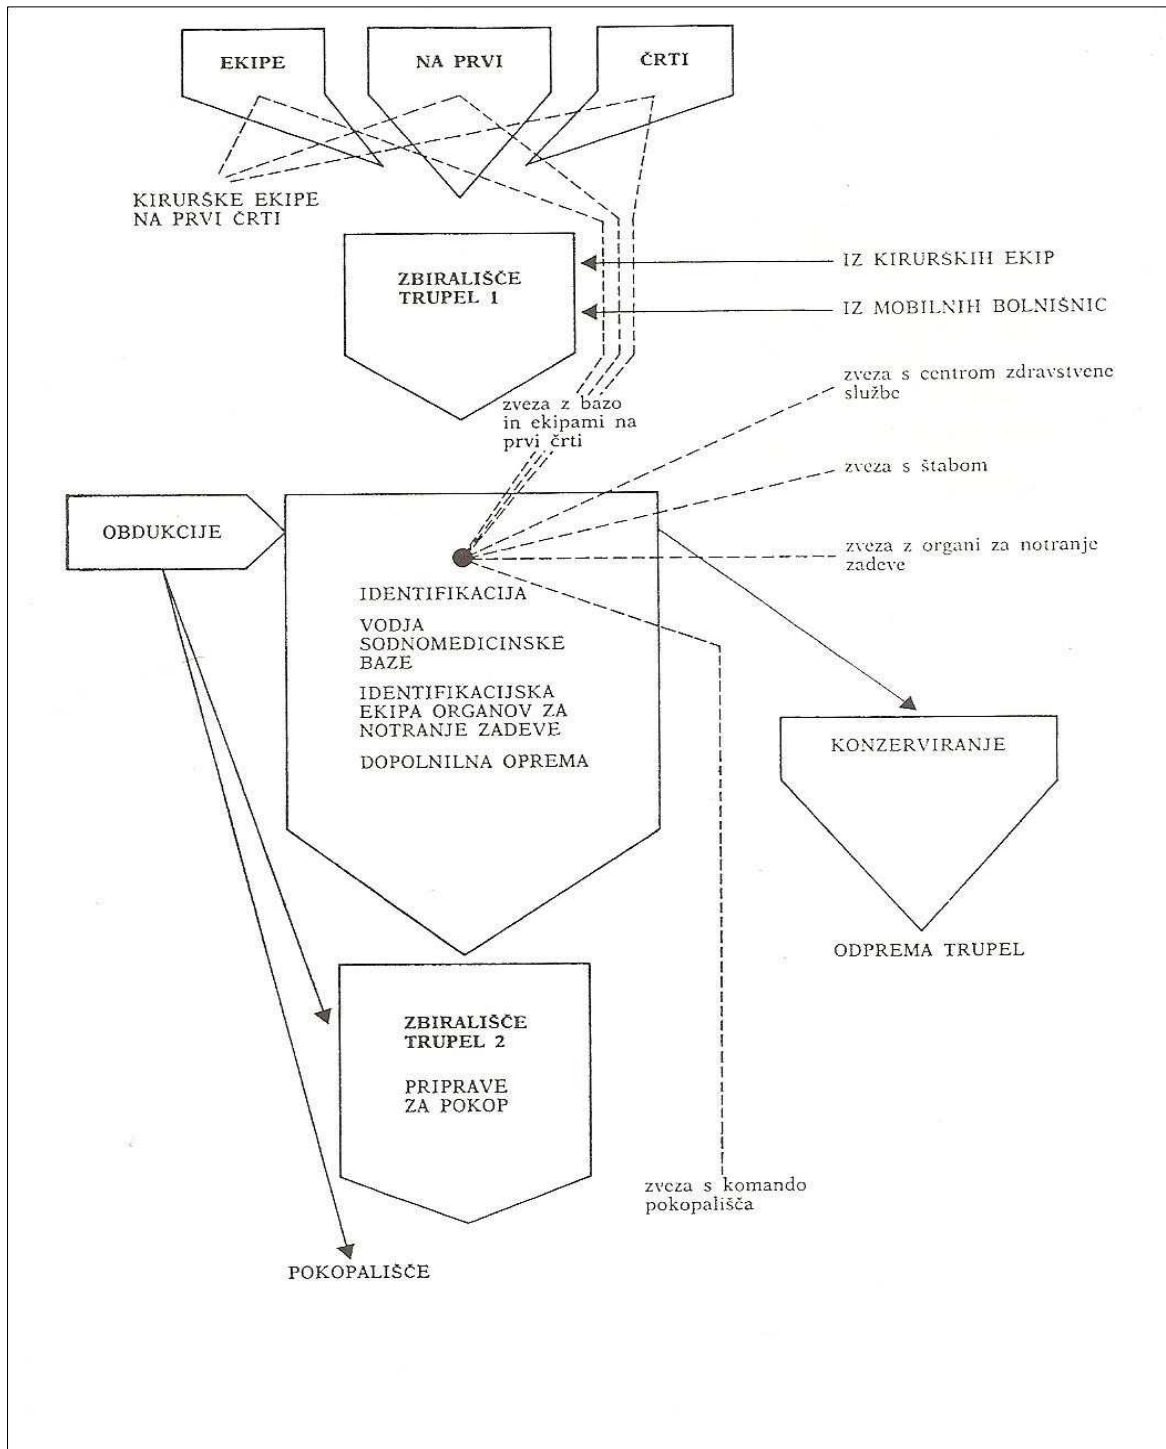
EKIPE

NA PRVI

ČRTI

KIRURŠKE EKIPE NA PRVI ČRTI

ZBIRALIŠČE TRUPEL 1

IZ KIRURŠKIH EKIP

IZ MOBILNIH BOLNIŠNIC

zveza s centrom zdravstvene službe

zveza z bazo in ekipami na prvi črti

zveza s štabom

OBDUKCIJE

zveza z organi za notranje zadeve

IDENTIFIKACIJA

VODJA SODNOMEDICINSKE BAZE

IDENTIFIKACIJSKA EKIPA ORGANOV ZA NOTRANJE ZADEVE

DOPOLNILNA OPREMA

KONZERVIRANJE

ODPREMA TRUPEL

ZBIRALIŠČE TRUPEL 2

PRIPRAVE ZA POKOP

zveza s komando pokopališča

POKOPALIŠČE